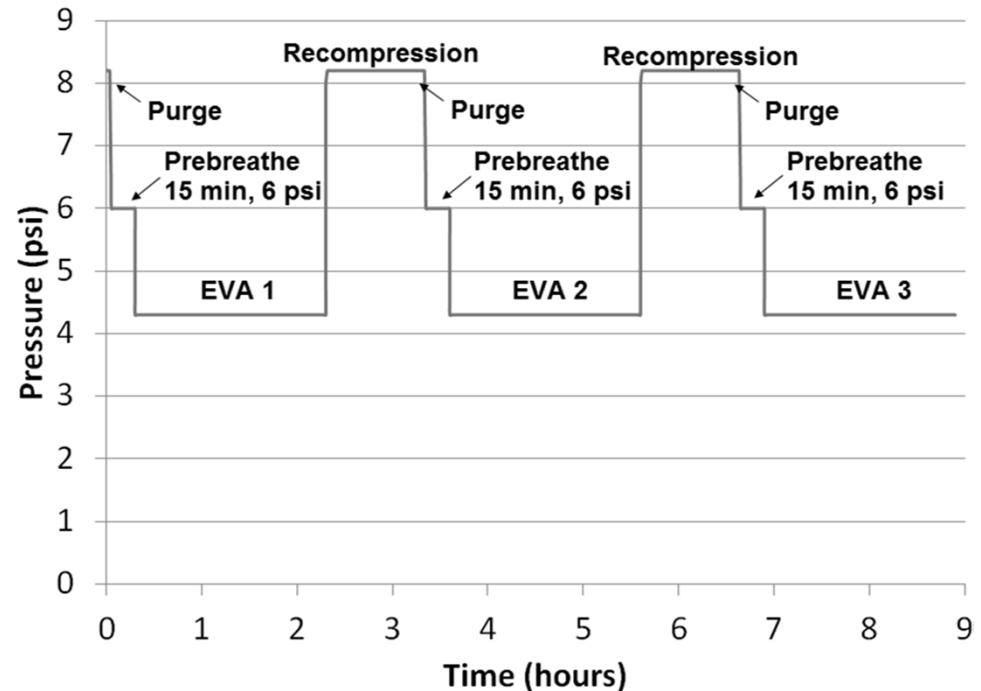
9
8
7
6
5
4
3
2
1
0

Pressure (psi)

Purge
Prebreathe 15 min, 6 psi
EVA 1
Recompression
Purge
Prebreathe 15 min, 6 psi
EVA 2
Recompression
Purge
Prebreathe 15 min, 6 psi
EVA 3

0 1 2 3 4 5 6 7 8 9

Time (hours)